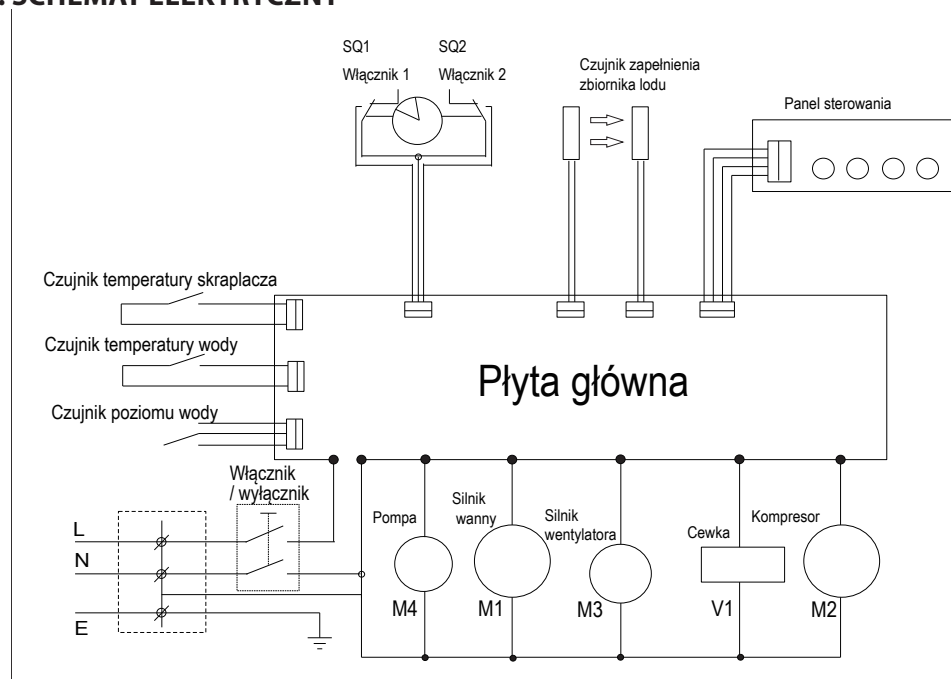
. SCHEMAT ELEKTRYCZNY

SQ1
Włącznik 1
SQ2
Włącznik 2

Czujnik zapełnienia zbiornika lodu

Panel sterowania

Czujnik temperatury skraplacza

Czujnik temperatury wody

Płyta główna

Czujnik poziomu wody

Włącznik / wyłącznik

L
N
E

Pompa
M4

Silnik wanny
M1

Silnik wentylatora
M3

Cewka
V1

Kompresor
M2